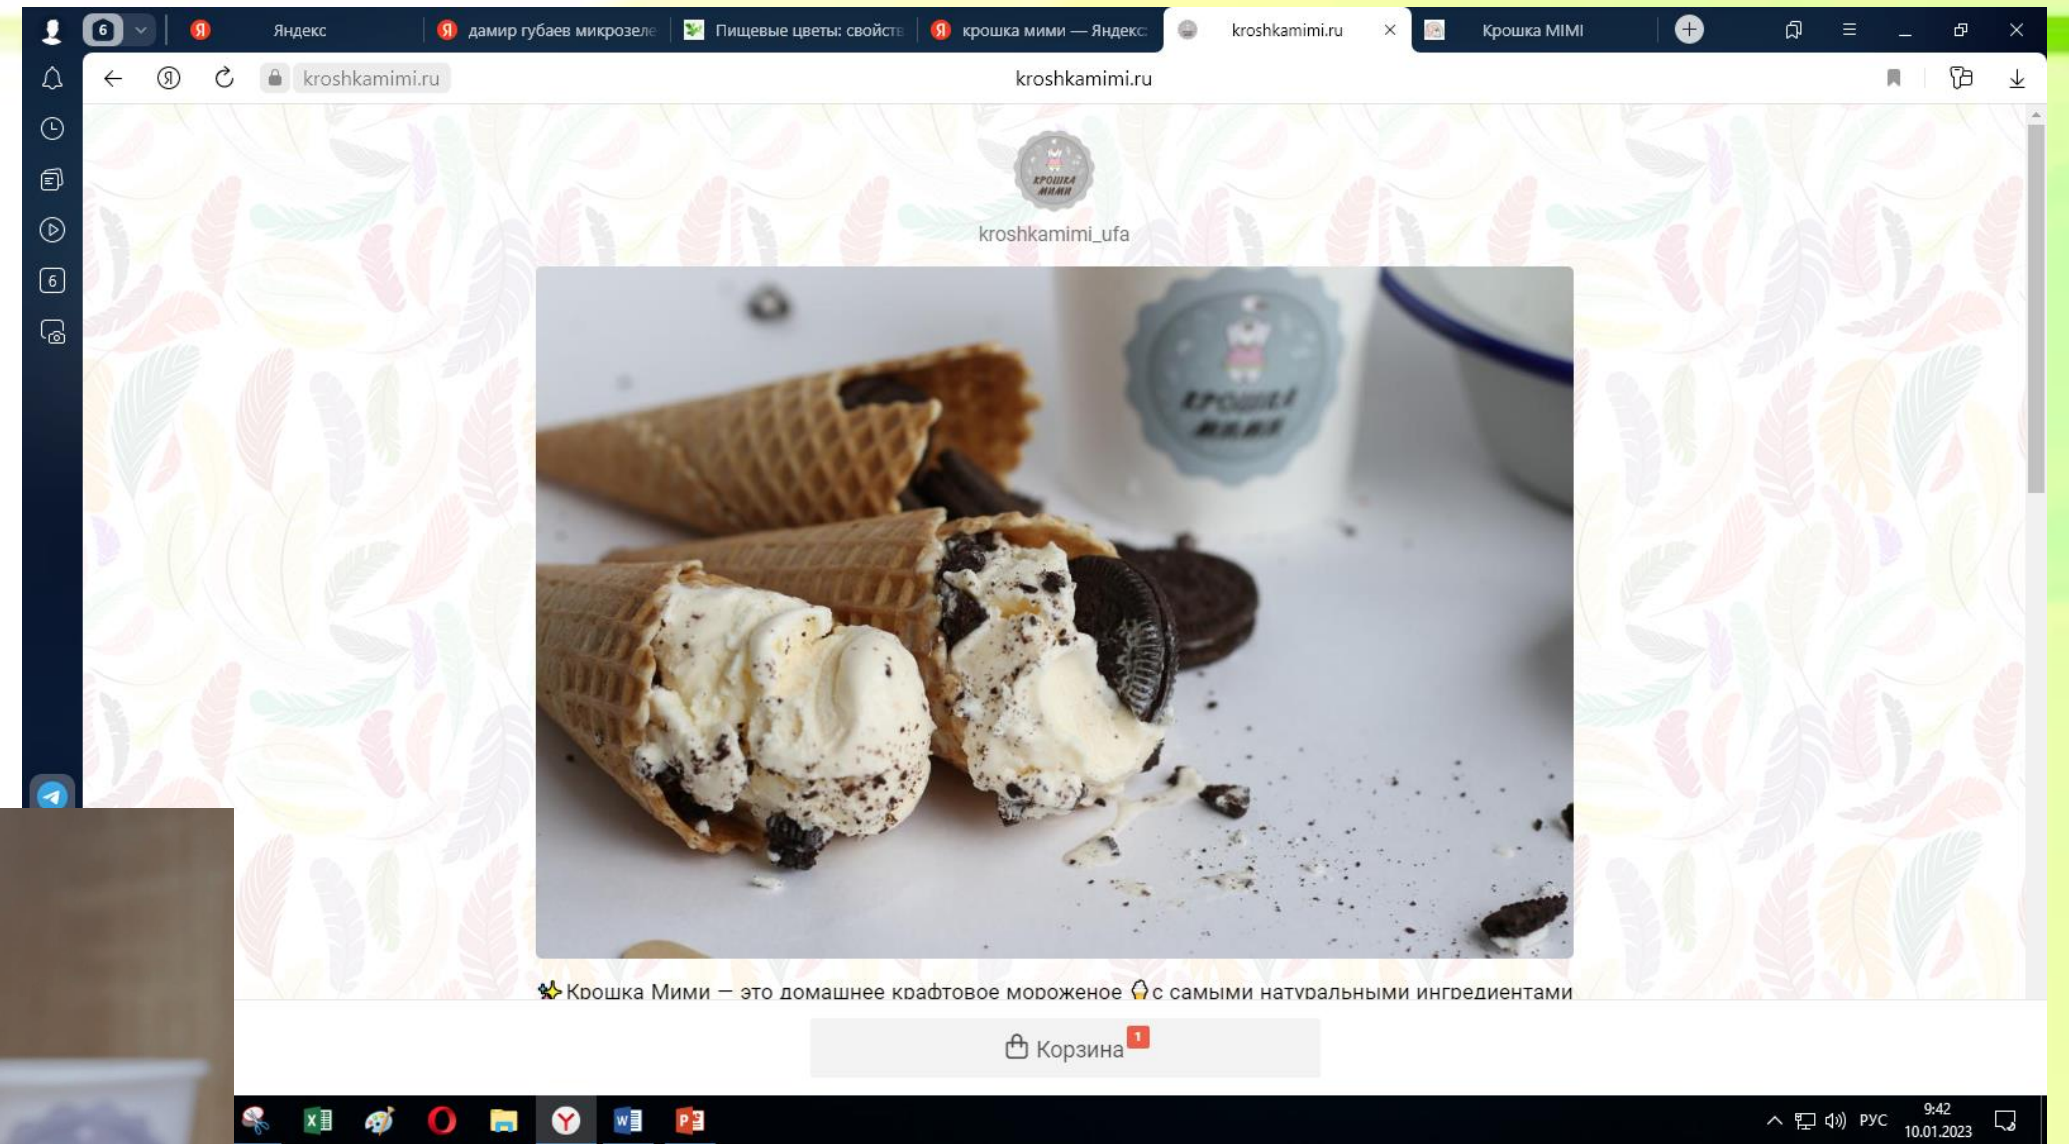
6
Яндекс
дамир губаев микрозеле
Пищевые цветы: свойств
крошка мими — Яндекс
kroshkamimi.ru
Крошка MIMI

kroshkamimi.ru
kroshkamimi.ru

6

КРОШКА МИМИ
kroshkamimi_ufa

КРОШКА МИМИ

Крошка Мими — это домашнее крафтовое мороженое с самыми натуральными ингредиентами

Корзина 1

РУС
9:42
10.01.2023